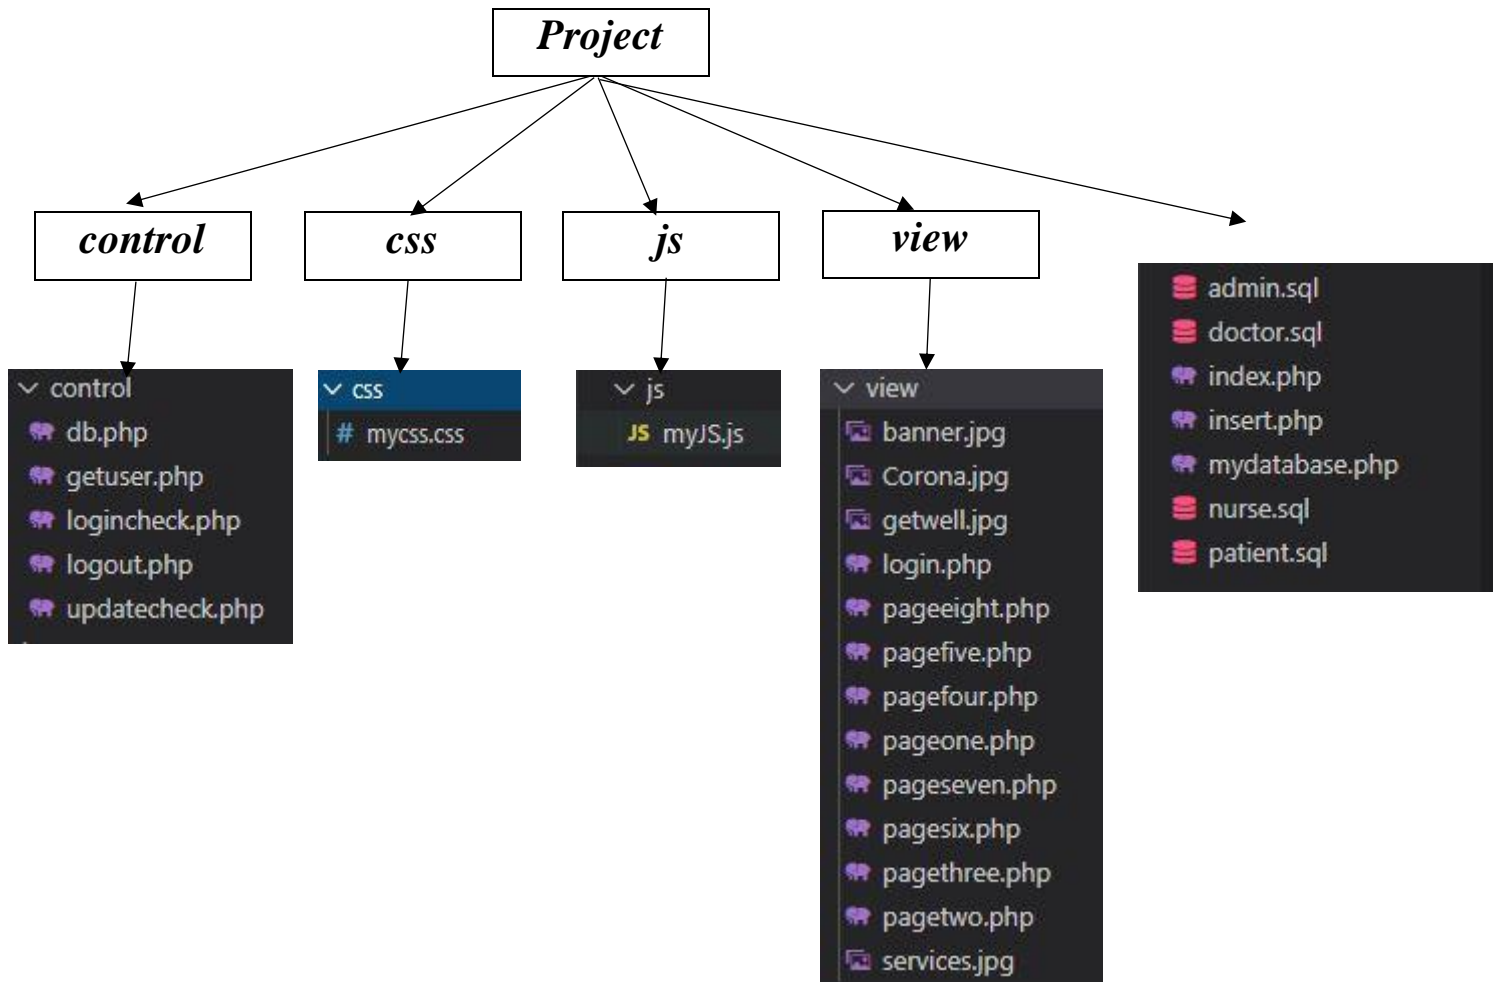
Project

control

css

js

view

admin.sql
doctor.sql
index.php
insert.php
mydatabase.php
nurse.sql
patient.sql

control
db.php
getuser.php
logincheck.php
logout.php
updatecheck.php

css
# mycss.css

js
JS myJS.js

view
banner.jpg
Corona.jpg
getwell.jpg
login.php
pageeight.php
pagefive.php
pagefour.php
pageone.php
pageseven.php
pagesix.php
pagethree.php
pagetwo.php
services.jpg